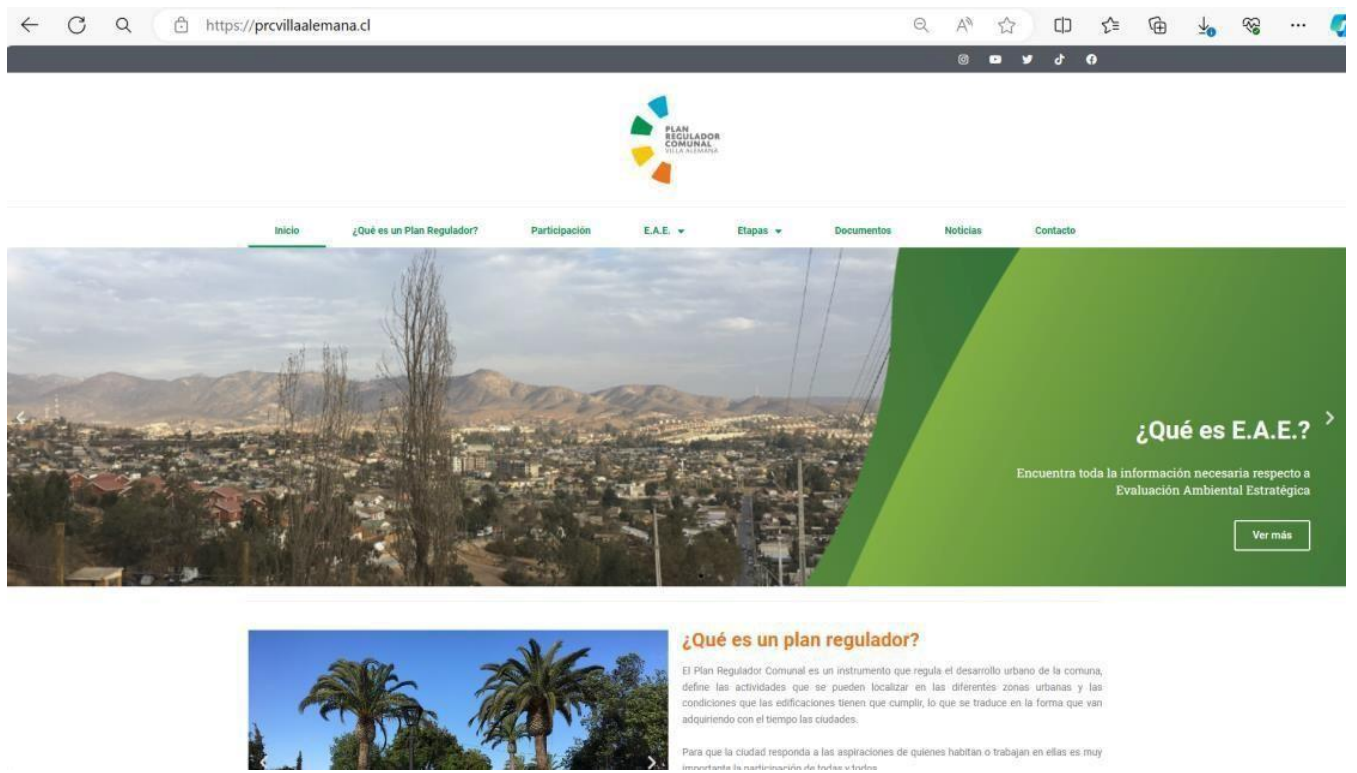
https://prcvillaalemana.cl

PLAN REGULADOR COMUNAL VILLA ALEMANA

Inicio ¿Qué es un Plan Regulador? Participación E.A.E. Etapas Documentos Noticias Contacto

¿Qué es E.A.E.?

Encuentra toda la información necesaria respecto a Evaluación Ambiental Estratégica

Ver más

¿Qué es un plan regulador?

El Plan Regulador Comunal es un instrumento que regula el desarrollo urbano de la comuna, define las actividades que se pueden localizar en las diferentes zonas urbanas y las condiciones que las edificaciones tienen que cumplir, lo que se traduce en la forma que van adquiriendo con el tiempo las ciudades.

Para que la ciudad responda a las aspiraciones de quienes habitan o trabajan en ellas es muy importante la participación de todas y todos.